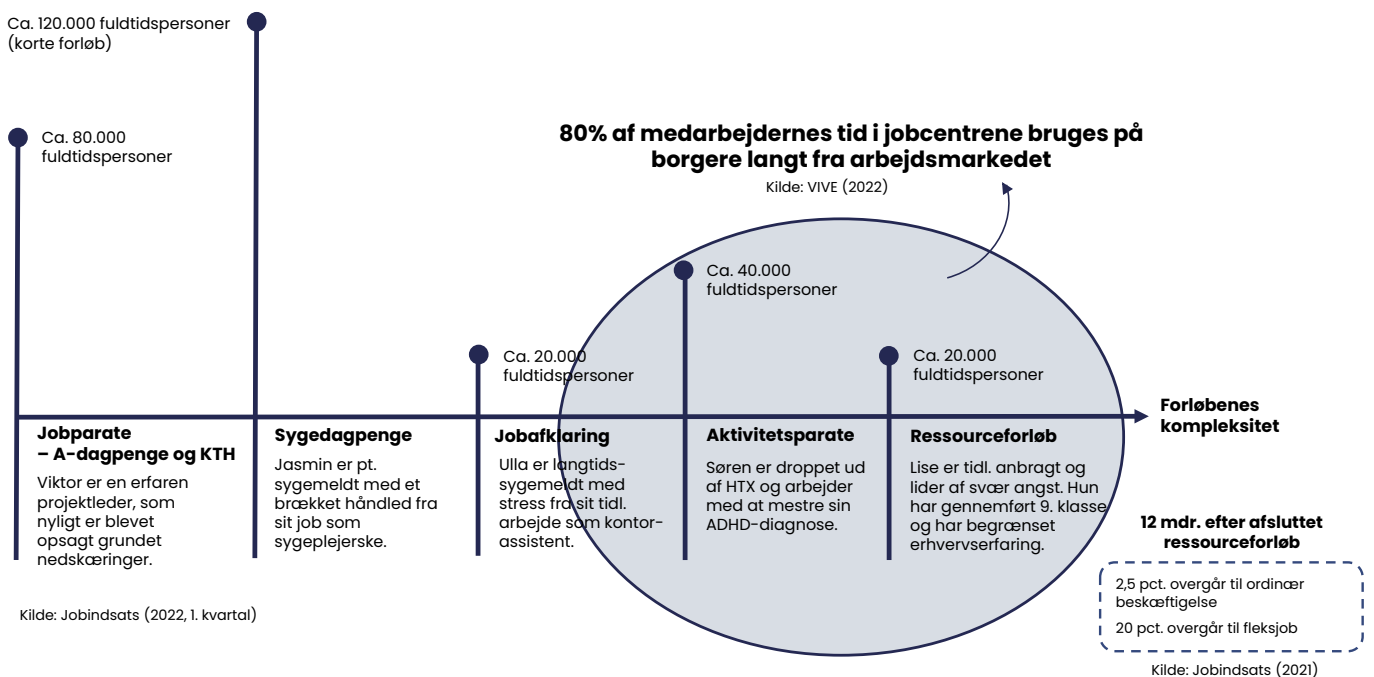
Ca. 120.000 fuldtidspersoner (korte forløb)

Ca. 80.000 fuldtidspersoner

80% af medarbejdernes tid i jobcentrene bruges på borgere langt fra arbejdsmarkedet

Kilde: VIVE (2022)

Ca. 40.000 fuldtidspersoner

Ca. 20.000 fuldtidspersoner

Ca. 20.000 fuldtidspersoner

Forløbenes kompleksitet

Jobparate – A-dagpenge og KTH

Viktor er en erfaren projektleder, som nyligt er blevet opsagt grundet nedskæringer.

Sygedagpenge

Jasmin er pt. sygemeldt med et brækket håndled fra sit job som sygeplejerske.

Jobafklaring

Ulla er langtidssygemeldt med stress fra sit tidl. arbejde som kontorassistent.

Aktivitetsparate

Søren er droppet ud af HTX og arbejder med at mestre sin ADHD-diagnose.

Ressourceforløb

Lise er tidl. anbragt og lider af svær angst. Hun har gennemført 9. klasse og har begrænset erhvervserfaring.

12 mdr. efter afsluttet ressourceforløb

2,5 pct. overgår til ordinær beskæftigelse

20 pct. overgår til fleksjob

Kilde: Jobindsats (2021)

Kilde: Jobindsats (2022, 1. kvartal)